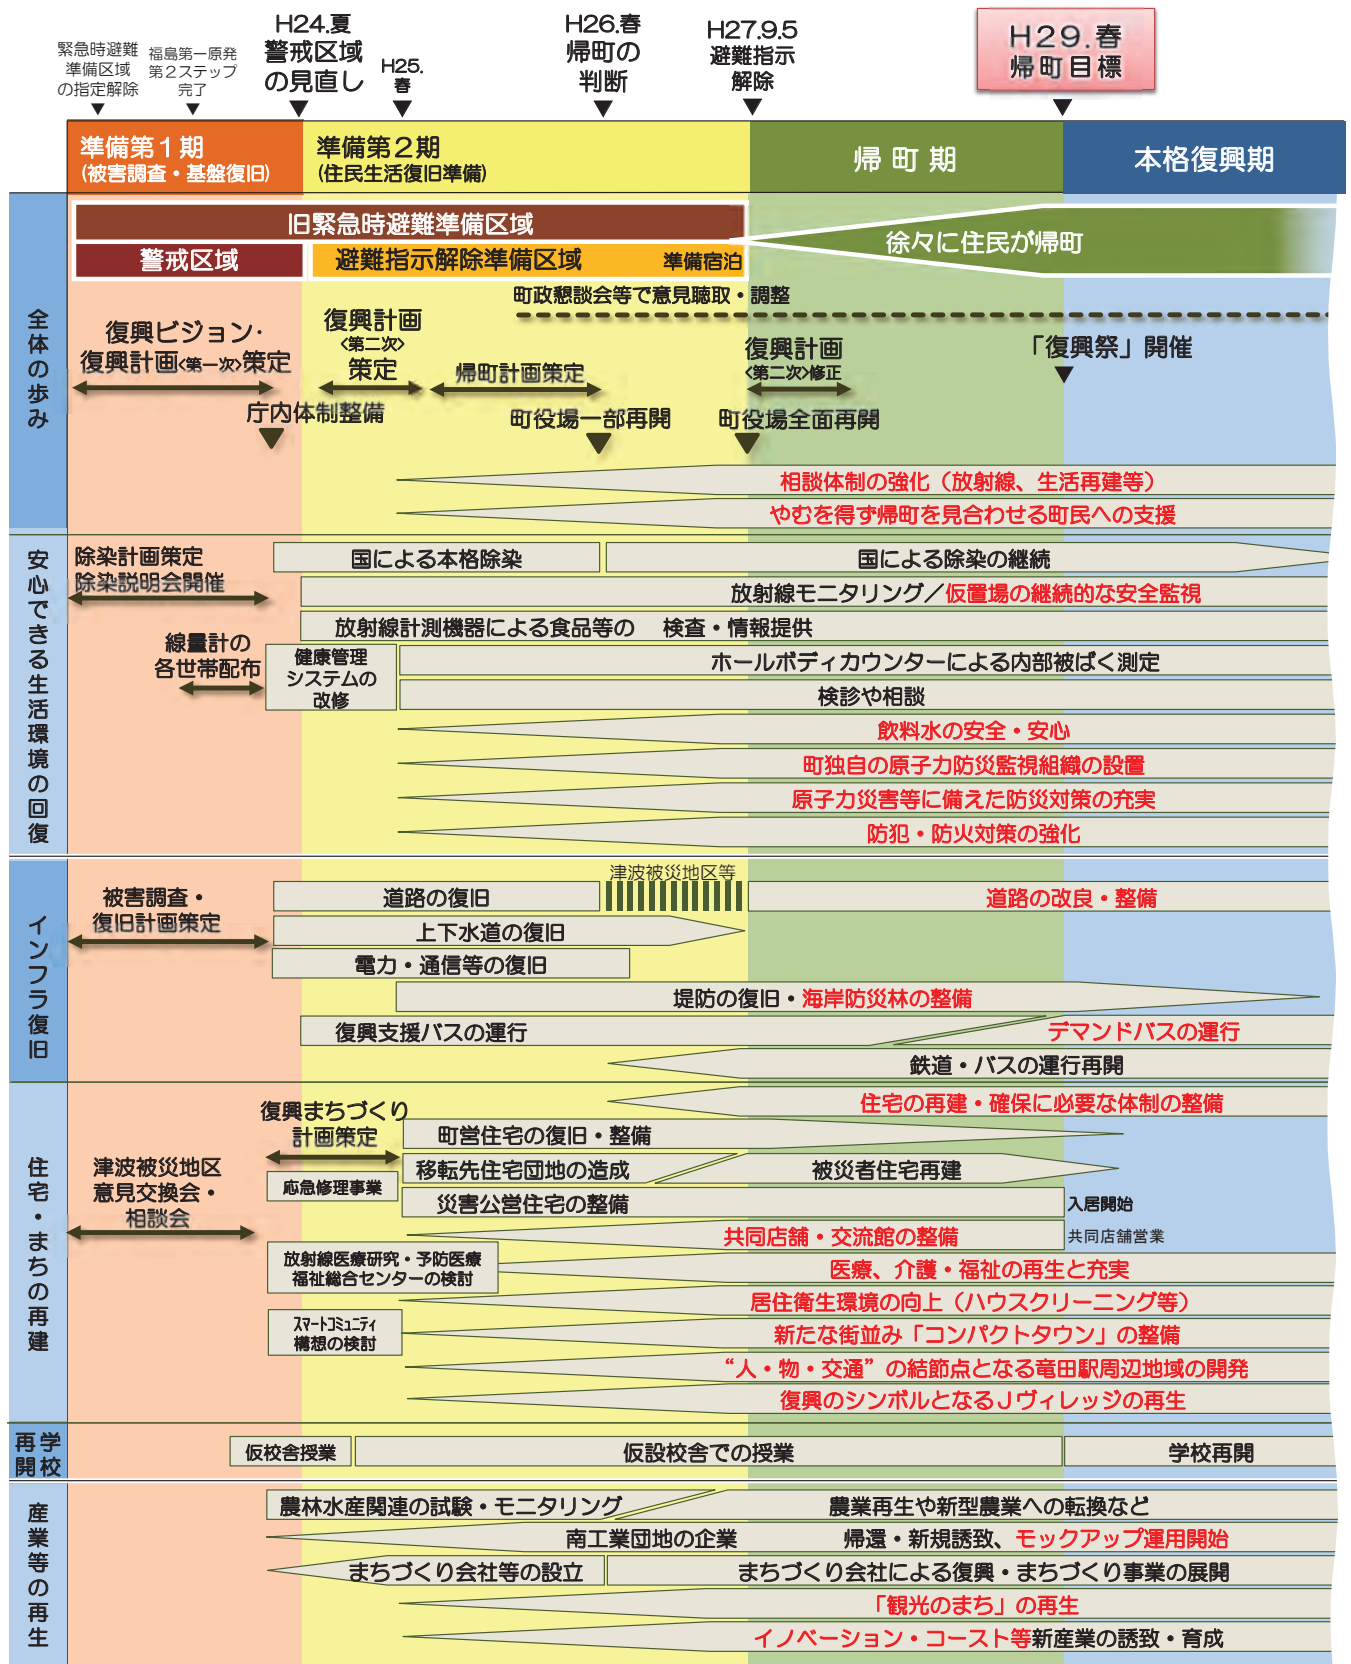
緊急時避難準備区域の指定解除

福島第一原発第２ステップ完了

H24.夏 警戒区域の見直し

H25.春

H26.春 帰町の判断

H27.9.5 避難指示解除

H29.春 帰町目標

準備第１期 (被害調査・基盤復旧)

準備第２期 (住民生活復旧準備)

帰町期

本格復興期

全体の歩み

旧緊急時避難準備区域

警戒区域

避難指示解除準備区域

準備宿泊

徐々に住民が帰町

町政懇談会等で意見聴取・調整

復興ビジョン・復興計画〈第一次〉策定

復興計画〈第二次〉策定

帰町計画策定

復興計画〈第二次〉修正

「復興祭」開催

庁内体制整備

町役場一部再開

町役場全面再開

相談体制の強化（放射線、生活再建等）

やむを得ず帰町を見合わせる町民への支援

安心できる生活環境の回復

除染計画策定

除染説明会開催

国による本格除染

国による除染の継続

放射線モニタリング／仮置場の継続的な安全監視

放射線計測機器による食品等の　検査・情報提供

線量計の各世帯配布

健康管理システムの改修

ホールボディカウンターによる内部被ばく測定

検診や相談

飲料水の安全・安心

町独自の原子力防災監視組織の設置

原子力災害等に備えた防災対策の充実

防犯・防火対策の強化

インフラ復旧

被害調査・復旧計画策定

津波被災地区等

道路の復旧

道路の改良・整備

上下水道の復旧

電力・通信等の復旧

堤防の復旧・海岸防災林の整備

復興支援バスの運行

デマンドバスの運行

鉄道・バスの運行再開

住宅・まちの再建

復興まちづくり計画策定

住宅の再建・確保に必要な体制の整備

町営住宅の復旧・整備

津波被災地区意見交換会・相談会

応急修理事業

移転先住宅団地の造成

被災者住宅再建

災害公営住宅の整備

入居開始

共同店舗・交流館の整備

共同店舗営業

放射線医療研究・予防医療福祉総合センターの検討

医療、介護・福祉の再生と充実

居住衛生環境の向上（ハウスクリーニング等）

スマートコミュニティ構想の検討

新たな街並み「コンパクトタウン」の整備

“人・物・交通”の結節点となる竜田駅周辺地域の開発

復興のシンボルとなるＪヴィレッジの再生

学校再開

仮校舎授業

仮設校舎での授業

学校再開

産業等の再生

農林水産関連の試験・モニタリング

農業再生や新型農業への転換など

南工業団地の企業

帰還・新規誘致、モックアップ運用開始

まちづくり会社等の設立

まちづくり会社による復興・まちづくり事業の展開

「観光のまち」の再生

イノベーション・コースト等新産業の誘致・育成